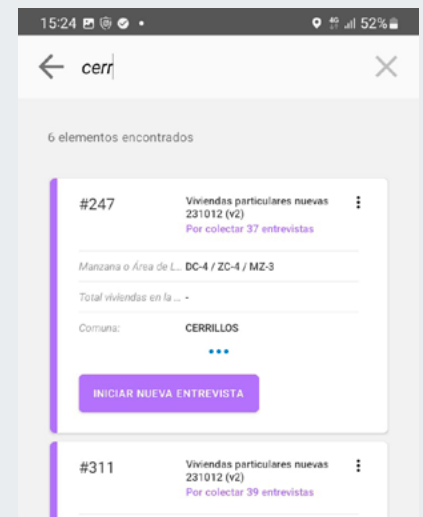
15:24 52%

cerr

6 elementos encontrados

#247

Viviendas particulares nuevas 231012 (v2)

Por colectar 37 entrevistas

Manzana o Área de L... DC-4 / ZC-4 / MZ-3

Total viviendas en la ... -

Comuna: CERRILLOS

INICIAR NUEVA ENTREVISTA

#311

Viviendas particulares nuevas 231012 (v2)

Por colectar 39 entrevistas